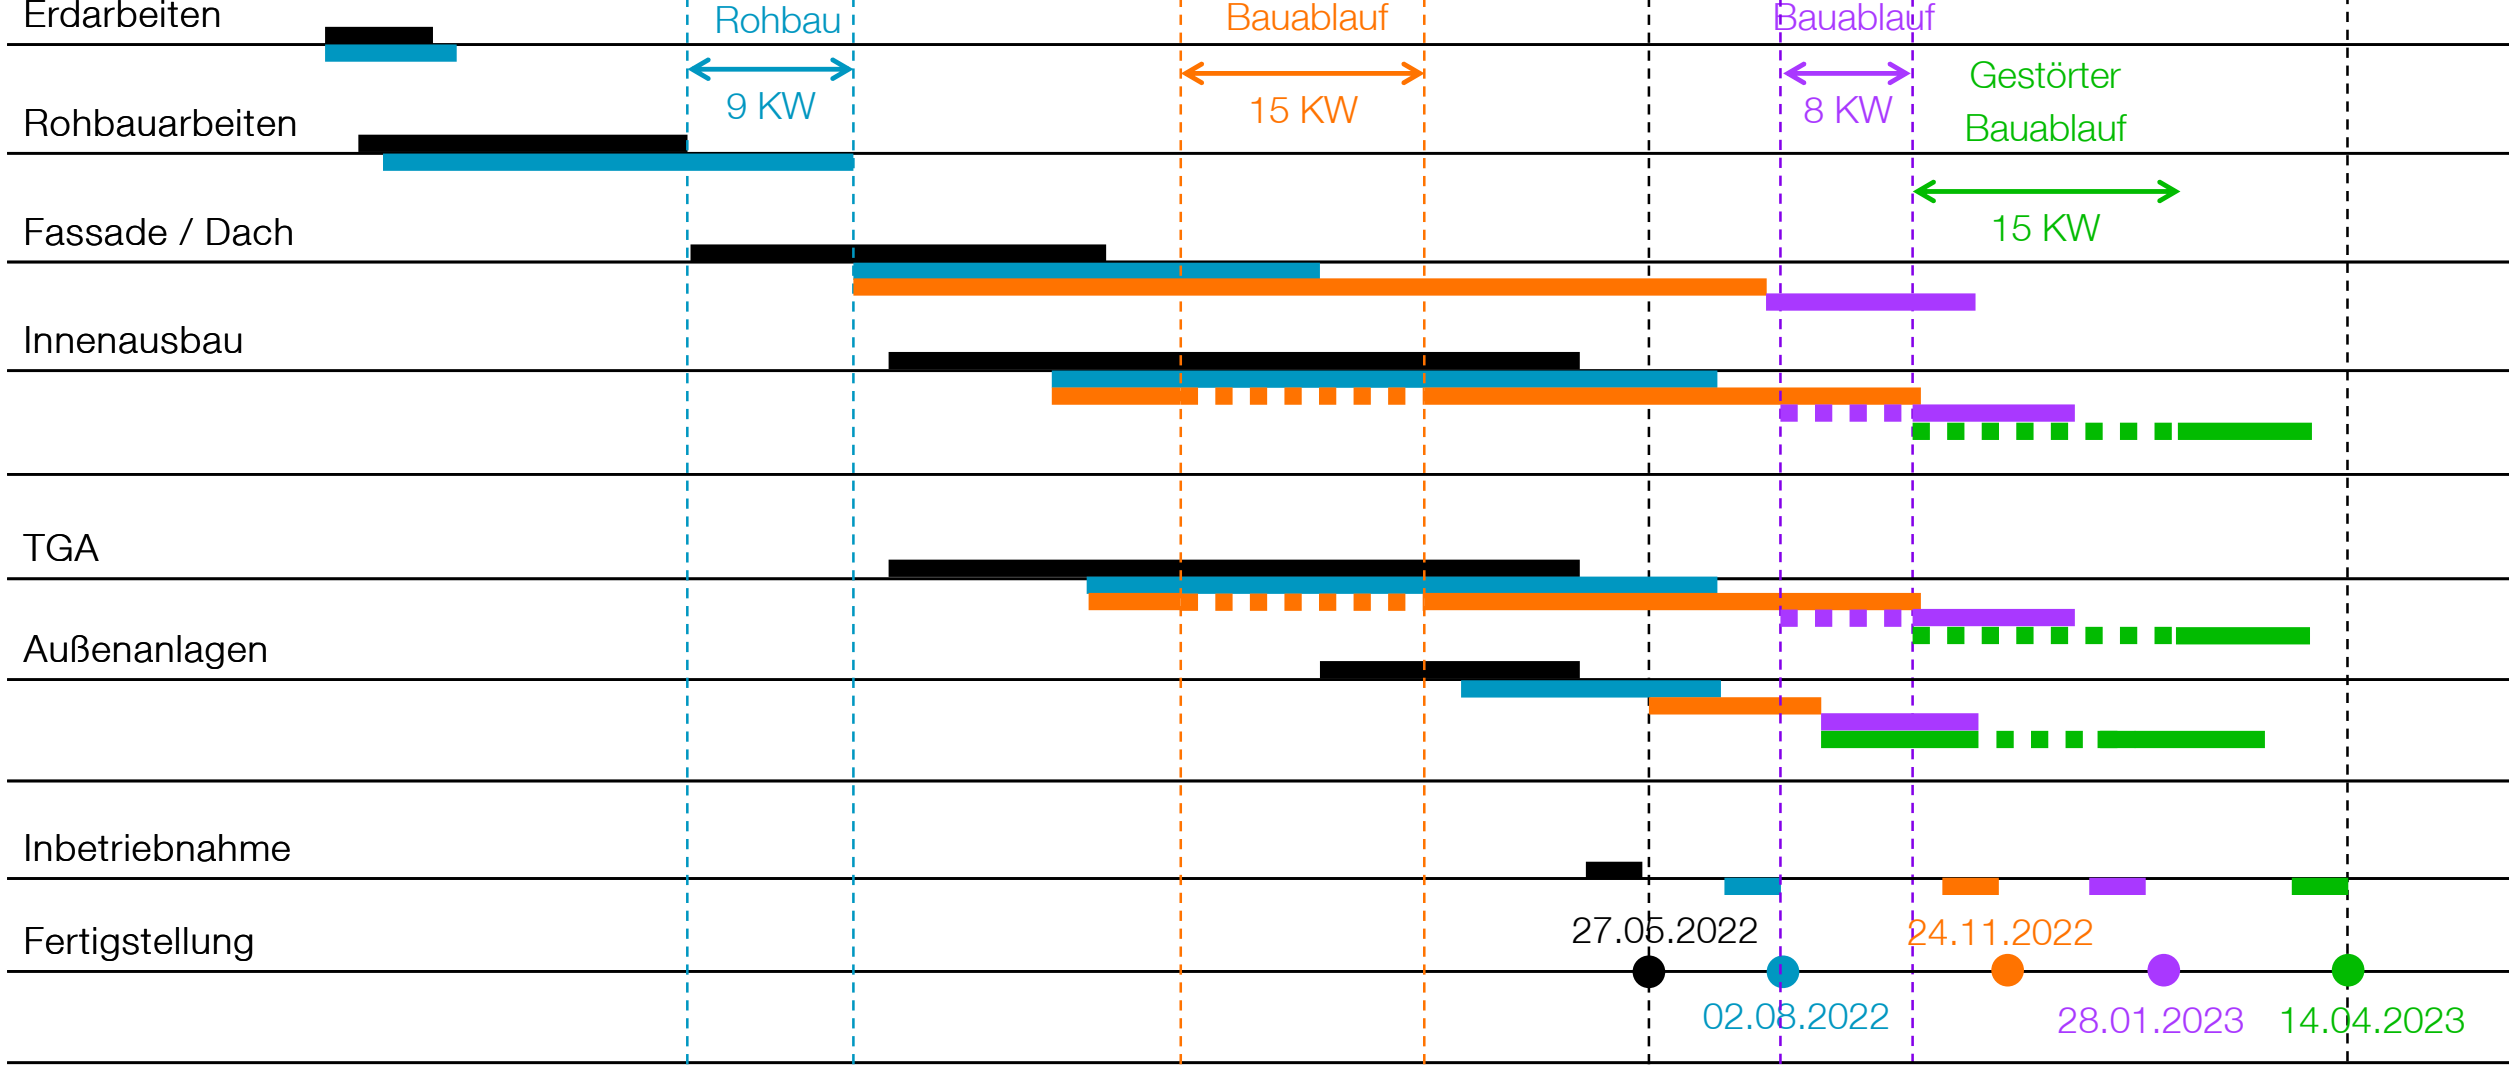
Erdarbeiten
Rohbau
Bauablauf
Bauablauf
9 KW
15 KW
8 KW
Gestörter Bauablauf
Rohbauarbeiten
15 KW
Fassade / Dach
Innenausbau
TGA
Außenanlagen
Inbetriebnahme
Fertigstellung
27.05.2022
24.11.2022
02.08.2022
28.01.2023
14.04.2023